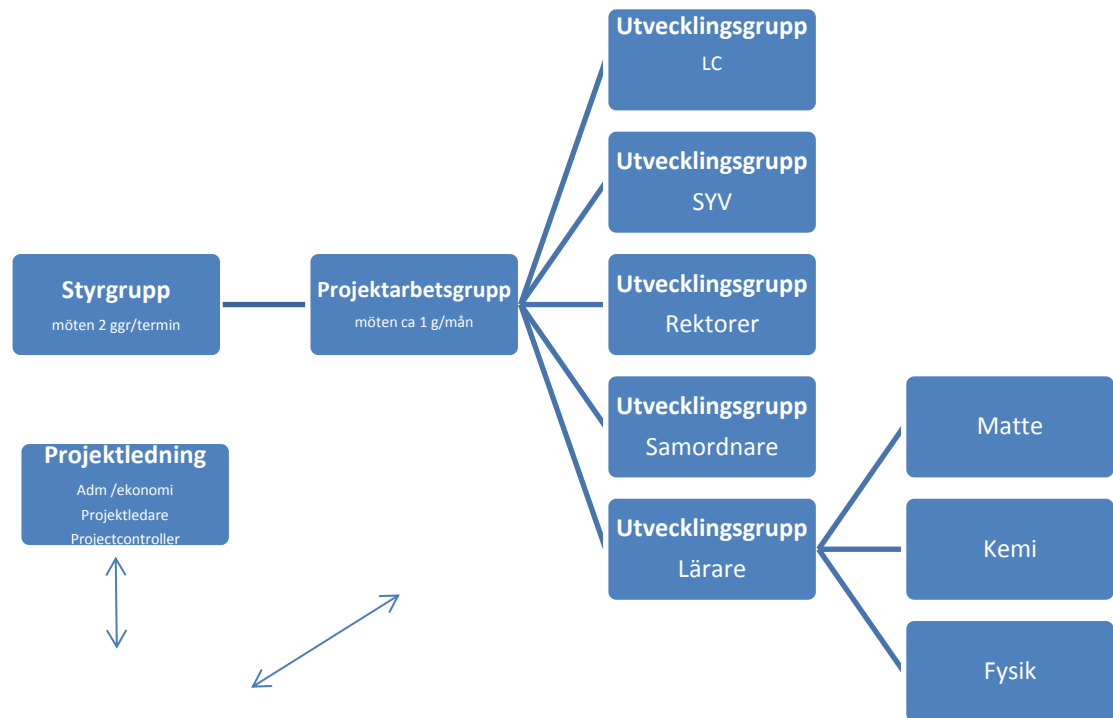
Styrgrupp
möten 2 ggr/termin

Projektarbetsgrupp
möten ca 1 g/mån

Utvecklingsgrupp
LC

Utvecklingsgrupp
SYV

Utvecklingsgrupp
Rektorer

Utvecklingsgrupp
Samordnare

Utvecklingsgrupp
Lärare

Matte

Kemi

Fysik

Projektledning
Adm /ekonomi
Projektledare
Projectcontroller